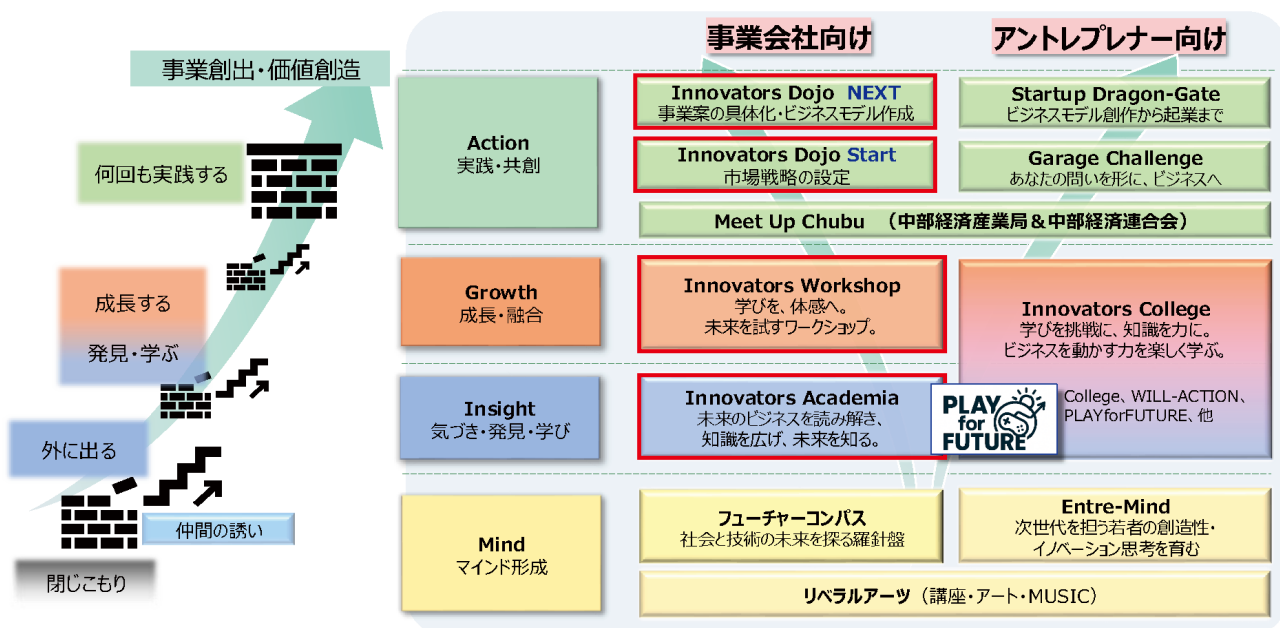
事業創出・価値創造

何回も実践する

成長する

発見・学ぶ

外に出る

仲間の誘い

閉じこもり

事業会社向け

アントレプレナー向け

Action
実践・共創

Innovators Dojo NEXT
事業案の具体化・ビジネスモデル作成

Innovators Dojo Start
市場戦略の設定

Startup Dragon-Gate
ビジネスモデル創作から起業まで

Garage Challenge
あなたの問いを形に、ビジネスへ

Meet Up Chubu （中部経済産業局＆中部経済連合会）

Growth
成長・融合

Innovators Workshop
学びを、体感へ。
未来を試すワークショップ。

Innovators College
学びを挑戦に、知識を力に。
ビジネスを動かす力を楽しく学ぶ。

College、WILL-ACTION、
PLAYforFUTURE、他

Insight
気づき・発見・学び

Innovators Academia
未来のビジネスを読み解き、
知識を広げ、未来を知る。

PLAY for FUTURE

Mind
マインド形成

フューチャーコンパス
社会と技術の未来を探る羅針盤

Entre-Mind
次世代を担う若者の創造性・
イノベーション思考を育む

リベラルアーツ（講座・アート・MUSIC）